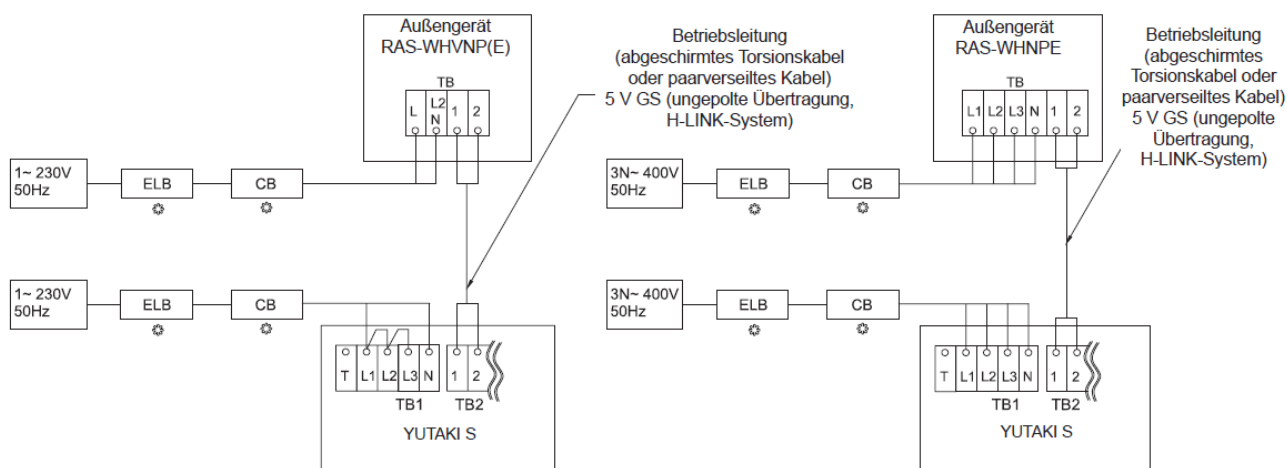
Außengerät
RAS-WHVNP(E)

TB

L | L2 N | 1 | 2

Betriebsleitung (abgeschirmtes Torsionskabel oder paarverseiltes Kabel) 5 V GS (ungepolte Übertragung, H-LINK-System)

1~ 230V
50Hz

ELB

CB

1~ 230V
50Hz

ELB

CB

T | L1 | L2 | L3 | N | 1 | 2

TB1 TB2

YUTAKI S

Außengerät
RAS-WHNPE

TB

L1 | L2 | L3 | N | 1 | 2

Betriebsleitung (abgeschirmtes Torsionskabel oder paarverseiltes Kabel) 5 V GS (ungepolte Übertragung, H-LINK-System)

3N~ 400V
50Hz

ELB

CB

3N~ 400V
50Hz

ELB

CB

T | L1 | L2 | L3 | N | 1 | 2

TB1 TB2

YUTAKI S